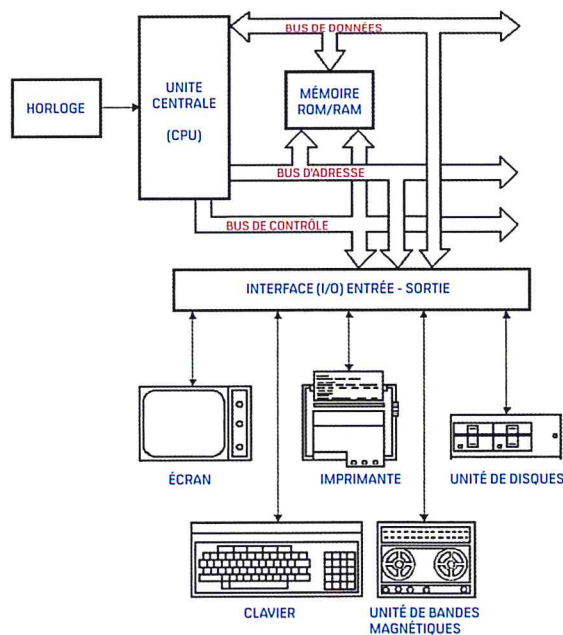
BUS DE DONNÉES

HORLOGE

UNITE CENTRALE

(CPU)

MÉMOIRE ROM/RAM

BUS D'ADRESSE

BUS DE CONTRÔLE

INTERFACE (I/O) ENTRÉE - SORTIE

ÉCRAN

IMPRIMANTE

UNITÉ DE DISQUES

CLAVIER

UNITÉ DE BANDES MAGNÉTIQUES